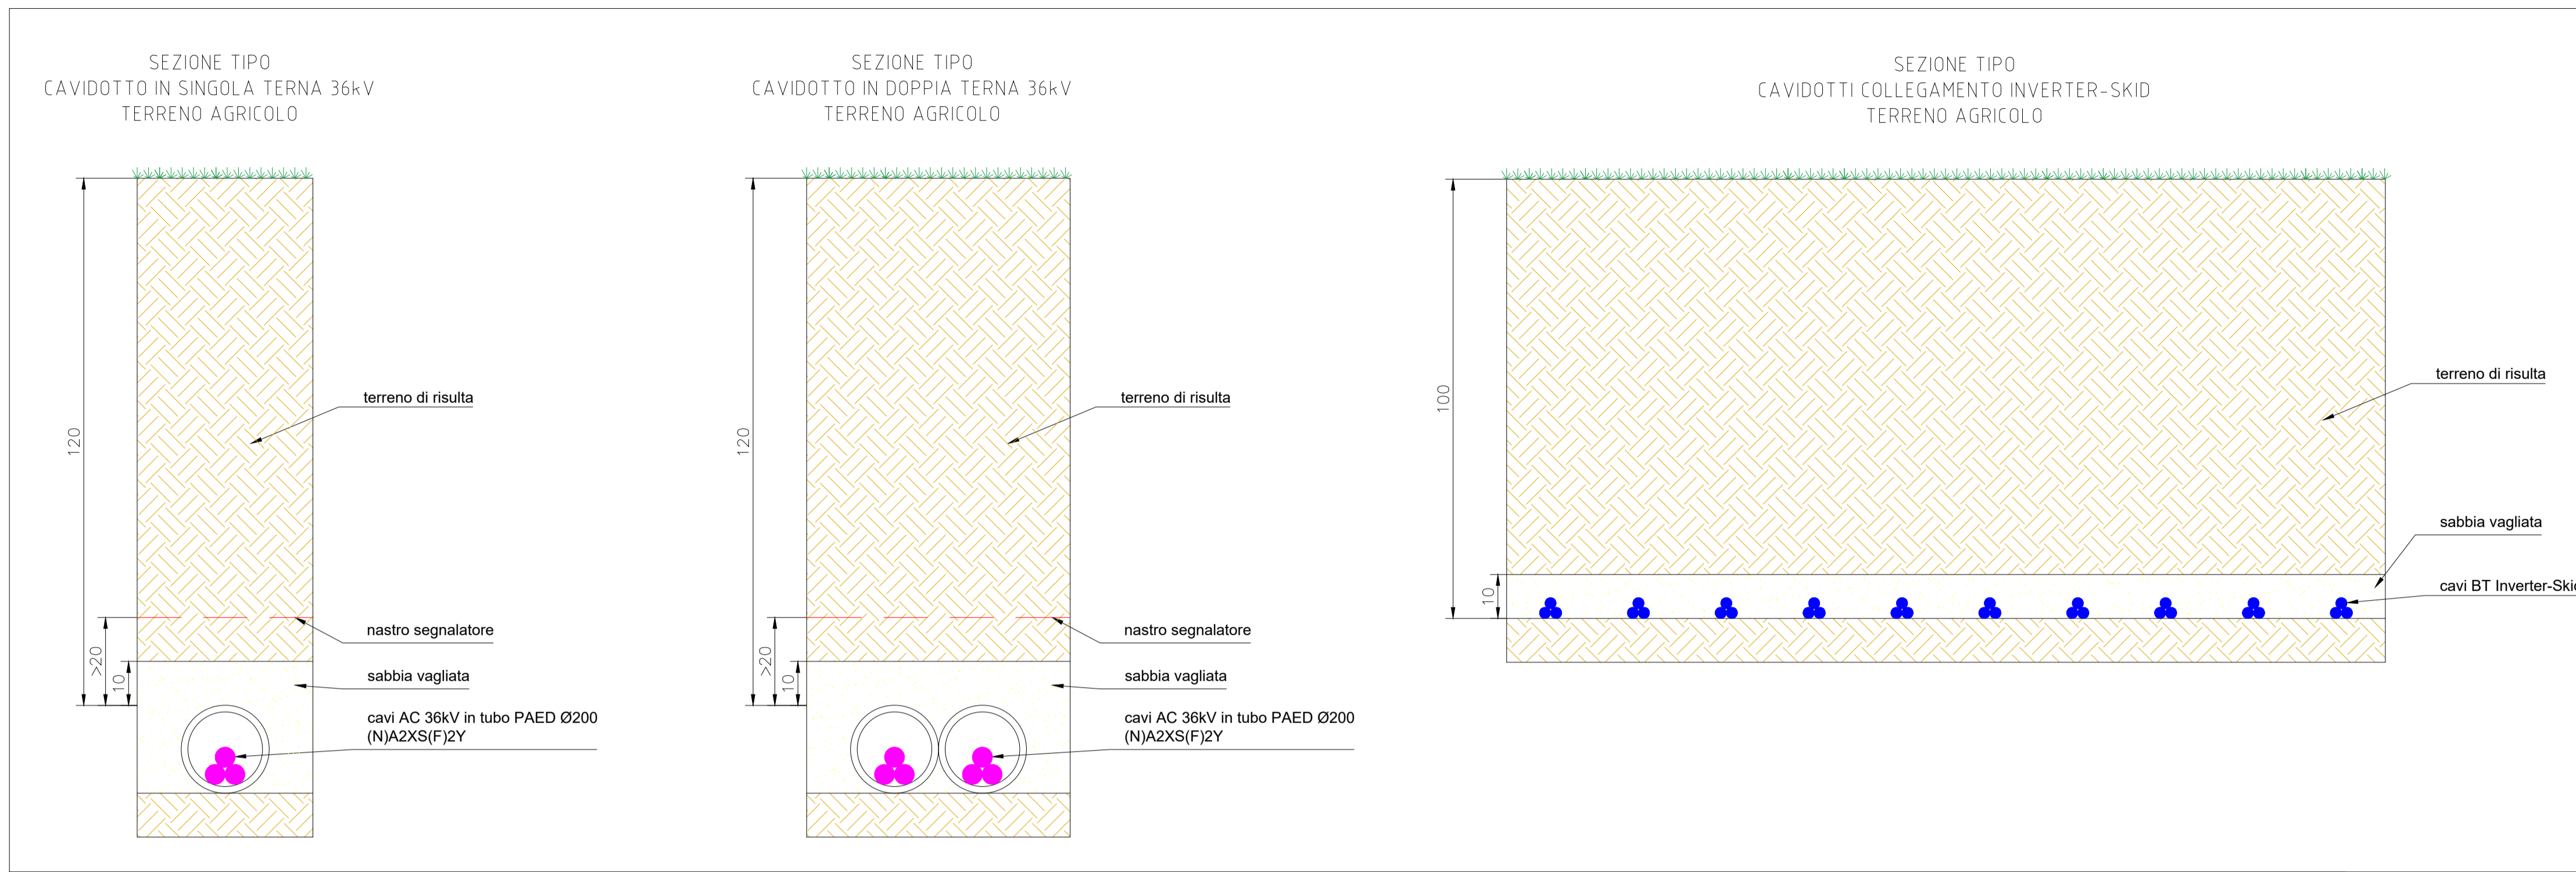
SEZIONE TIPO
CAVIDOTTO IN SINGOLA TERNA 36kV
TERRENO AGRICOLO

120

>20

10

terreno di risulta

nastro segnalatore

sabbia vagliata

cavi AC 36kV in tubo PAED Ø200
(N)A2XS(F)2Y

SEZIONE TIPO
CAVIDOTTO IN DOPPIA TERNA 36kV
TERRENO AGRICOLO

120

>20

10

terreno di risulta

nastro segnalatore

sabbia vagliata

cavi AC 36kV in tubo PAED Ø200
(N)A2XS(F)2Y

SEZIONE TIPO
CAVIDOTTI COLLEGAMENTO INVERTER-SKID
TERRENO AGRICOLO

100

10

terreno di risulta

sabbia vagliata

cavi BT Inverter-Ski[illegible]